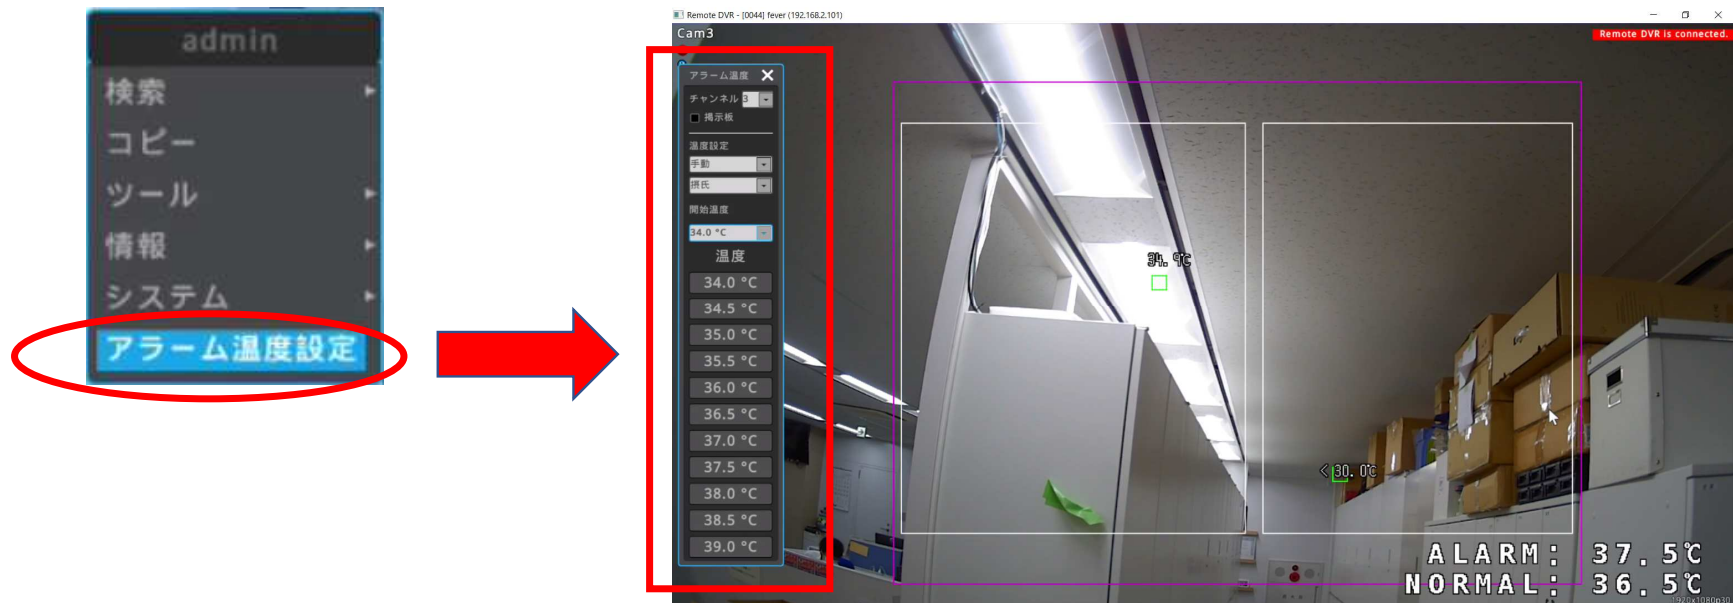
admin
検索
コピー
ツール
情報
システム
アラーム温度設定

Remote DVR - [0044] fever (192.168.2.101)
Cam3
Remote DVR is connected.
アラーム温度
チャンネル 3
掲示板
温度設定
手動
摂氏
開始温度
34.0 °C
温度
34.0 °C
34.5 °C
35.0 °C
35.5 °C
36.0 °C
36.5 °C
37.0 °C
37.5 °C
38.0 °C
38.5 °C
39.0 °C
34. 0℃
30. 0℃
ALARM: 37.5℃
NORMAL: 36.5℃
1920x1080p30